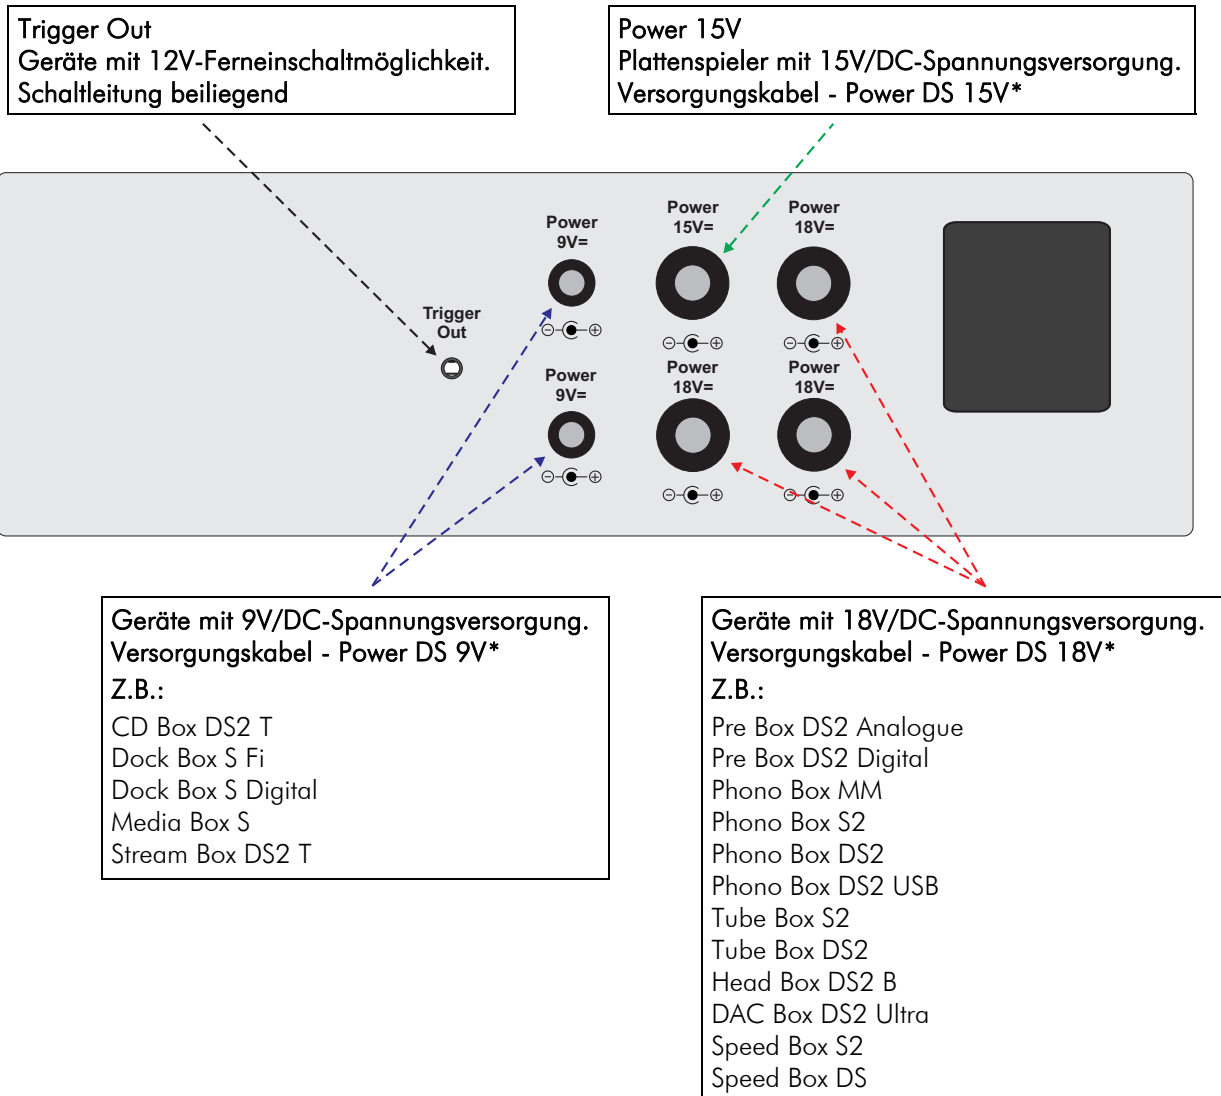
Trigger Out
Geräte mit 12V-Ferneinschaltmöglichkeit.
Schaltleitung beiliegend

Power 15V
Plattenspieler mit 15V/DC-Spannungsversorgung.
Versorgungskabel - Power DS 15V*

Trigger Out

Power 9V=

Power 9V=

Power 15V=

Power 18V=

Power 18V=

Power 18V=

Geräte mit 9V/DC-Spannungsversorgung.
Versorgungskabel - Power DS 9V*
Z.B.:
CD Box DS2 T
Dock Box S Fi
Dock Box S Digital
Media Box S
Stream Box DS2 T

Geräte mit 18V/DC-Spannungsversorgung.
Versorgungskabel - Power DS 18V*
Z.B.:
Pre Box DS2 Analogue
Pre Box DS2 Digital
Phono Box MM
Phono Box S2
Phono Box DS2
Phono Box DS2 USB
Tube Box S2
Tube Box DS2
Head Box DS2 B
DAC Box DS2 Ultra
Speed Box S2
Speed Box DS